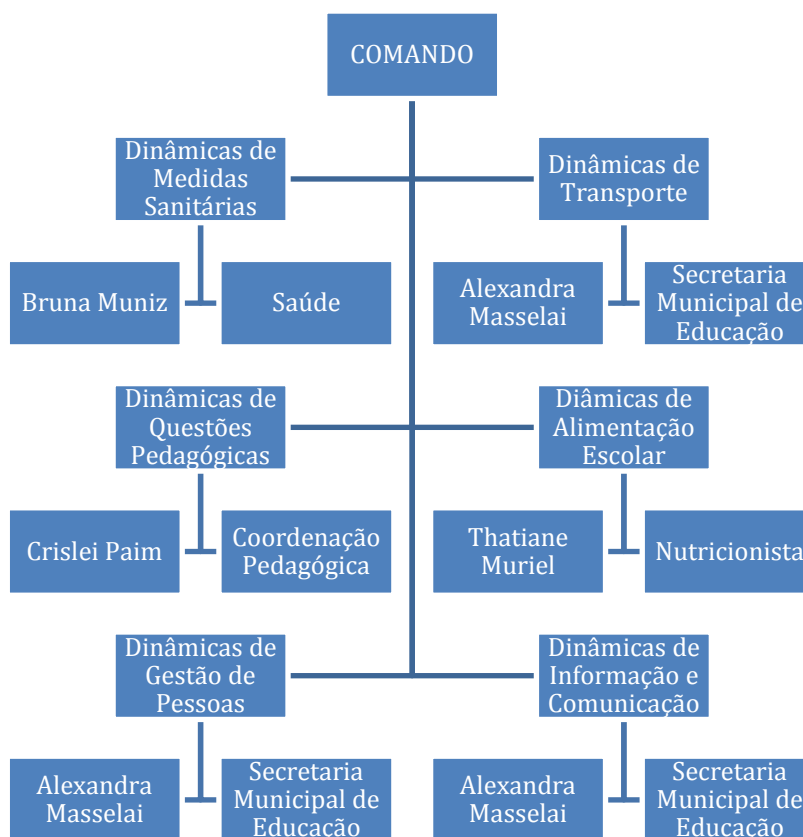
COMANDO

Dinâmicas de Medidas Sanitárias

Bruna Muniz

Saúde

Dinâmicas de Transporte

Alexandra Masselai

Secretaria Municipal de Educação

Dinâmicas de Questões Pedagógicas

Crislei Paim

Coordenação Pedagógica

Diâmicas de Alimentação Escolar

Thatiane Muriel

Nutricionista

Dinâmicas de Gestão de Pessoas

Alexandra Masselai

Secretaria Municipal de Educação

Dinâmicas de Informação e Comunicação

Alexandra Masselai

Secretaria Municipal de Educação